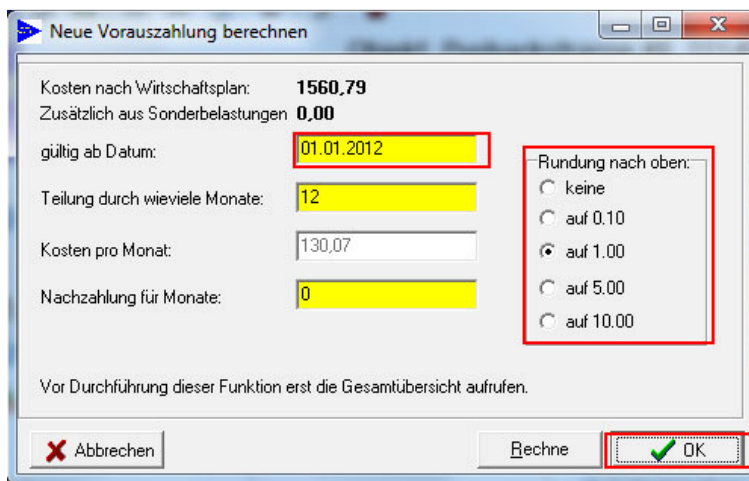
Neue Vorauszahlung berechnen

Kosten nach Wirtschaftsplan: 1560,79
Zusätzlich aus Sonderbelastungen 0,00

gültig ab Datum: 01.01.2012

Teilung durch wieviele Monate: 12

Kosten pro Monat: 130,07

Nachzahlung für Monate: 0

Rundung nach oben:
keine
auf 0.10
auf 1.00
auf 5.00
auf 10.00

Vor Durchführung dieser Funktion erst die Gesamtübersicht aufrufen.

Abbrechen

Rechne

OK